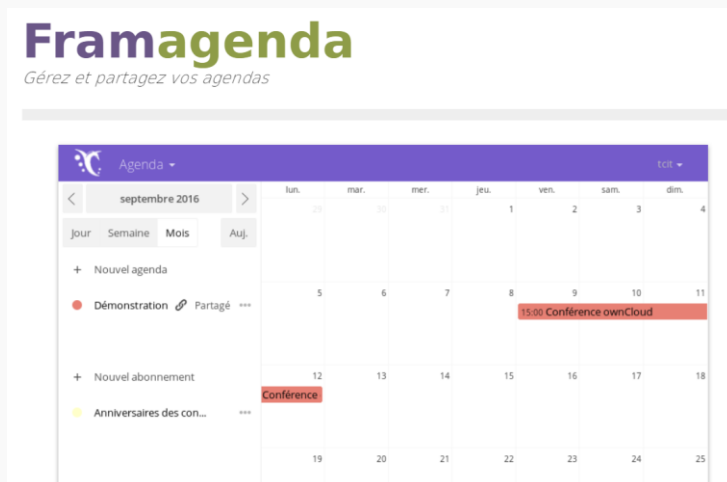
Framagenda
Gérez et partagez vos agendas

Agenda ▾
tcit ▾

septembre 2016

Jour Semaine Mois Auj.

+ Nouvel agenda

Démonstration Partagé •••

+ Nouvel abonnement

Anniversaires des con... •••

| lun. | mar. | mer. | jeu. | ven. | sam. | dim. |
|---|---|---|---|---|---|---|
| 29 | 30 | 31 | 1 | 2 | 3 | 4 |
| 5 | 6 | 7 | 8 | 9 15:00 Conférence ownCloud | 10 | 11 |
| 12 Conférence | 13 | 14 | 15 | 16 | 17 | 18 |
| 19 | 20 | 21 | 22 | 23 | 24 | 25 |